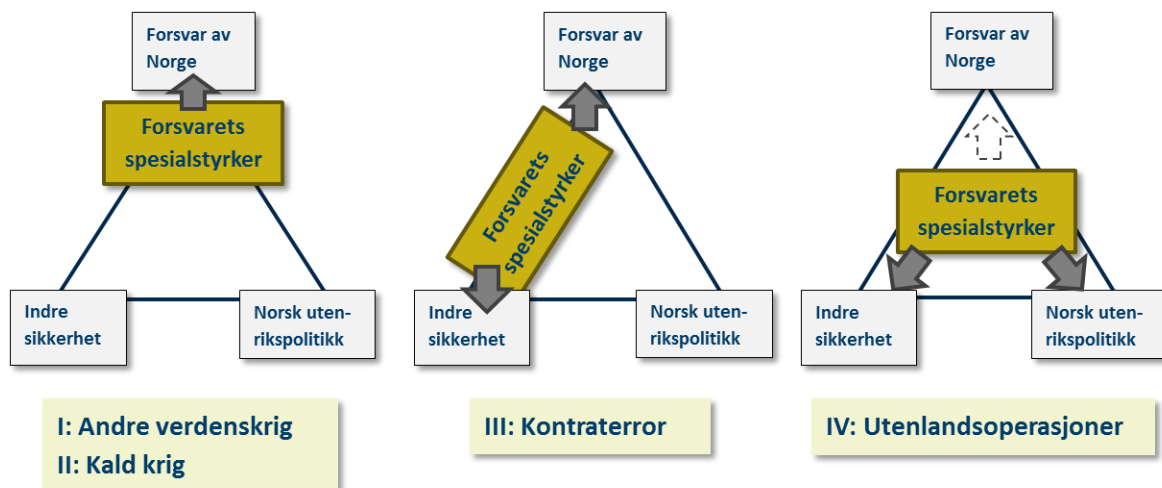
Forsvar av Norge

Forsvarets spesialstyrker

Indre sikkerhet

Norsk utenrikspolitikk

I: Andre verdenskrig
II: Kald krig

Forsvar av Norge

Forsvarets spesialstyrker

Indre sikkerhet

Norsk utenrikspolitikk

III: Kontraterror

Forsvar av Norge

Forsvarets spesialstyrker

Indre sikkerhet

Norsk utenrikspolitikk

IV: Utenlandsoperasjoner